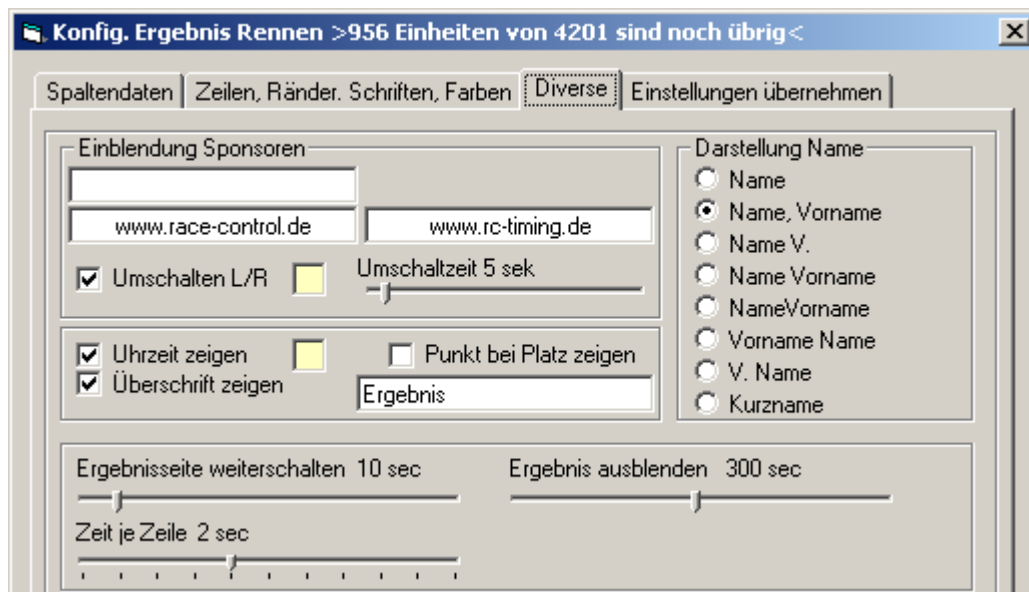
Konfig. Ergebnis Rennen >956 Einheiten von 4201 sind noch übrig<

Spaltendaten | Zeilen, Ränder. Schriften, Farben | Diverse | Einstellungen übernehmen

Einblendung Sponsoren

www.race-control.de

www.rc-timing.de

Umschalten L/R

Umschaltzeit 5 sek

Uhrzeit zeigen

Punkt bei Platz zeigen

Überschrift zeigen

Ergebnis

Darstellung Name

Name

Name, Vorname

Name V.

Name Vorname

NameVorname

Vorname Name

V. Name

Kurzname

Ergebnisseite weiterschalten 10 sec

Ergebnis ausblenden 300 sec

Zeit je Zeile 2 sec